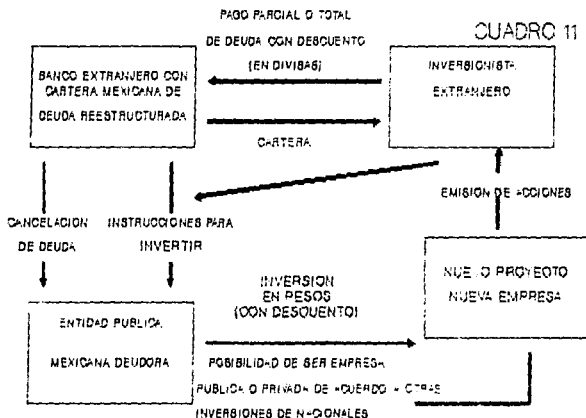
CUADRO 11

PAGO PARCIAL O TOTAL DE DEUDA CON DESCUENTO (EN DIVISAS)

BANCO EXTRANJERO CON CARTERA MEXICANA DE DEUDA REESTRUCTURADA

INVERSIONISTA EXTRANJERO

CARTERA

CANCELACION DE DEUDA

INSTRUCCIONES PARA INVERTIR

EMISION DE ACCIONES

NUEVO PROYECTO NUEVA EMPRESA

INVERSION EN PESOS (CON DESCUENTO)

ENTIDAD PUBLICA MEXICANA DEUDORA

POSIBILIDAD DE SER EMPRESA PUBLICA O PRIVADA DE ACUERDO A OTRAS INVERSIONES DE NACIONALES